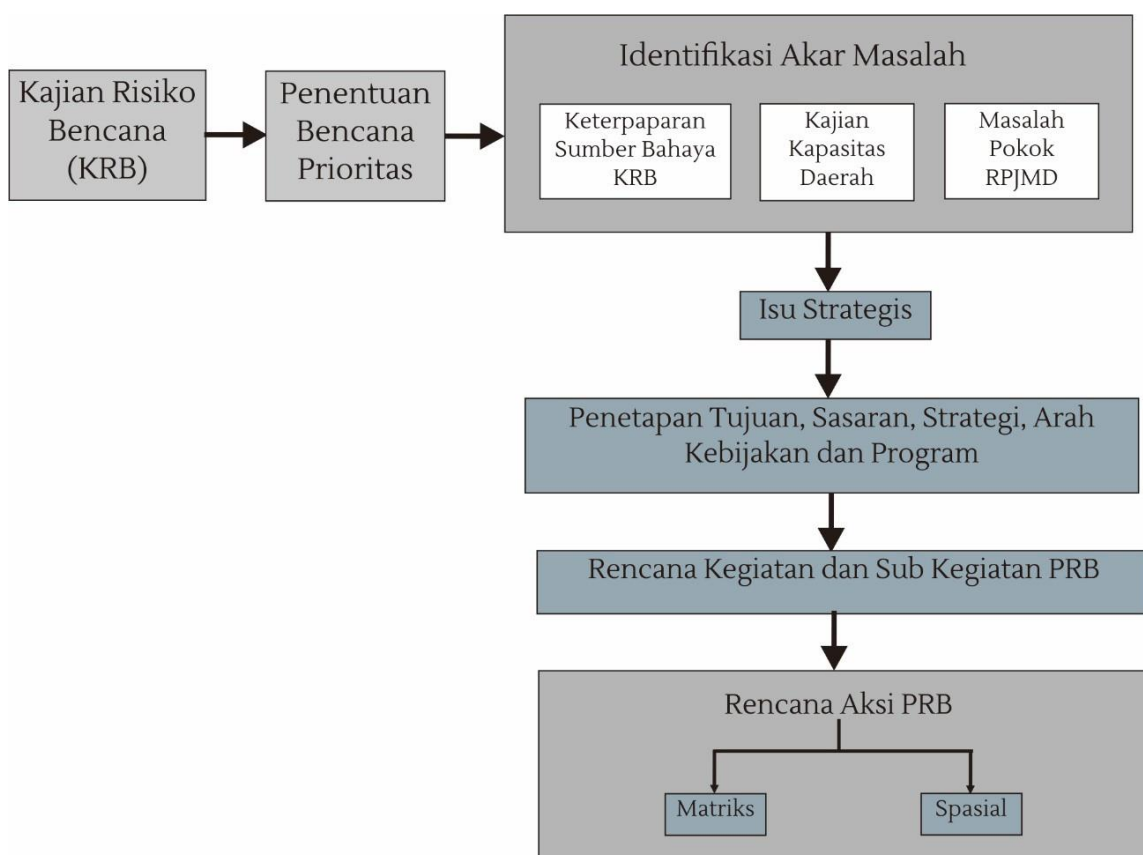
Kajian Risiko Bencana (KRB)

Penentuan Bencana Prioritas

Identifikasi Akar Masalah

Keterpaparan Sumber Bahaya KRB

Kajian Kapasitas Daerah

Masalah Pokok RPJMD

Isu Strategis

Penetapan Tujuan, Sasaran, Strategi, Arah Kebijakan dan Program

Rencana Kegiatan dan Sub Kegiatan PRB

Rencana Aksi PRB

Matriks

Spasial